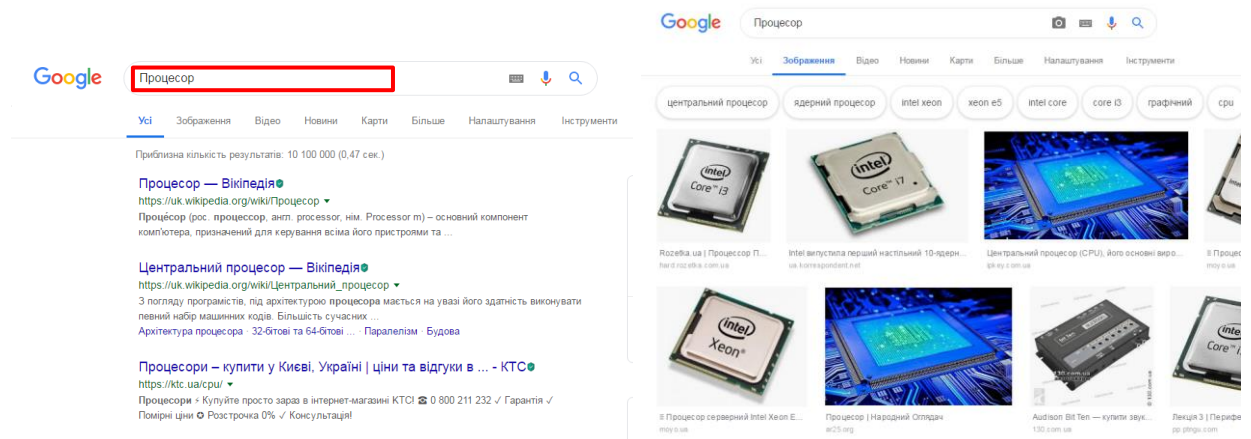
Google

Процесор

Усі Зображення Відео Новини Карти Більше Налаштування Інструменти

Приблизна кількість результатів: 10 100 000 (0,47 сек.)

Процесор — Вікіпедія
https://uk.wikipedia.org/wiki/Процесор
Процесор (рос. процессор, англ. processor, нім. Processor m) – основний компонент комп'ютера, призначений для керування всіма його пристроями та ...

Центральний процесор — Вікіпедія
https://uk.wikipedia.org/wiki/Центральний_процесор
З погляду програмістів, під архітектурою процесора мається на увазі його здатність виконувати певний набір машинних кодів. Більшість сучасних ...
Архітектура процесора · 32-бітові та 64-бітові ... · Паралелізм · Будова

Процесори – купити у Києві, Україні | ціни та відгуки в ... - КТС
https://ktc.ua/cpu/
Процесори ⚡ Купуйте просто зараз в інтернет-магазині КТС! ☎ 0 800 211 232 ✓ Гарантія ✓ Помірні ціни ✪ Розстрочка 0% ✓ Консультація!

Google

Процесор

Усі Зображення Відео Новини Карти Більше Налаштування Інструменти

центральний процесор ядерний процесор intel xeon xeon e5 intel core core i3 графічний cpu

intel Core i3
Rozetka.ua | Процесор П...
hard.rozetka.com.ua

intel Core i7
Intel випустила перший настільний 10-ядерн...
ua.korrespondent.net

Центральний процесор (CPU), його основні виро...
ipk-sy.com.ua

Б Процесор...
moyo.ua

intel Xeon
Б Процесор серверний Intel Xeon E...
moyo.ua

Процесор | Народний Оглядач
ab25.org

Audison Bit Ten — купити звук...
130.com.ua

Лекція 3 | Перифе...
pp.ptngu.com